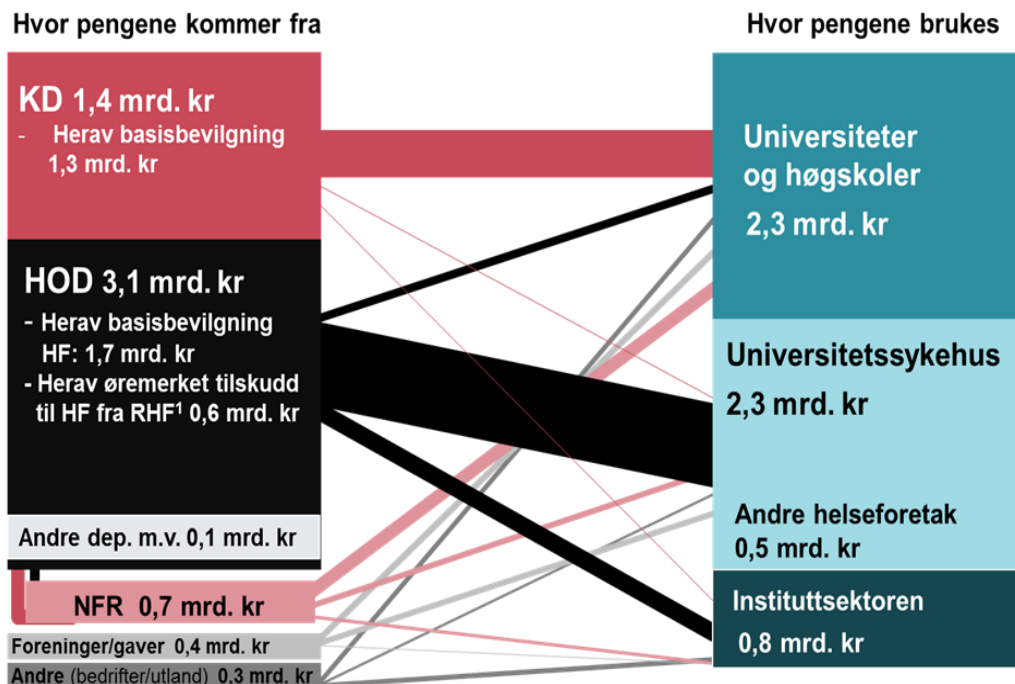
Hvor pengene kommer fra

Hvor pengene brukes

KD 1,4 mrd. kr
- Herav basisbevilgning 1,3 mrd. kr

HOD 3,1 mrd. kr
- Herav basisbevilgning HF: 1,7 mrd. kr
- Herav øremerket tilskudd til HF fra RHF$^1$ 0,6 mrd. kr

Andre dep. m.v. 0,1 mrd. kr

NFR 0,7 mrd. kr

Foreninger/gaver 0,4 mrd. kr

Andre (bedrifter/utland) 0,3 mrd. kr

Universiteter og høgskoler
2,3 mrd. kr

Universitetssykehus
2,3 mrd. kr

Andre helseforetak
0,5 mrd. kr

Instituttsektoren
0,8 mrd. kr